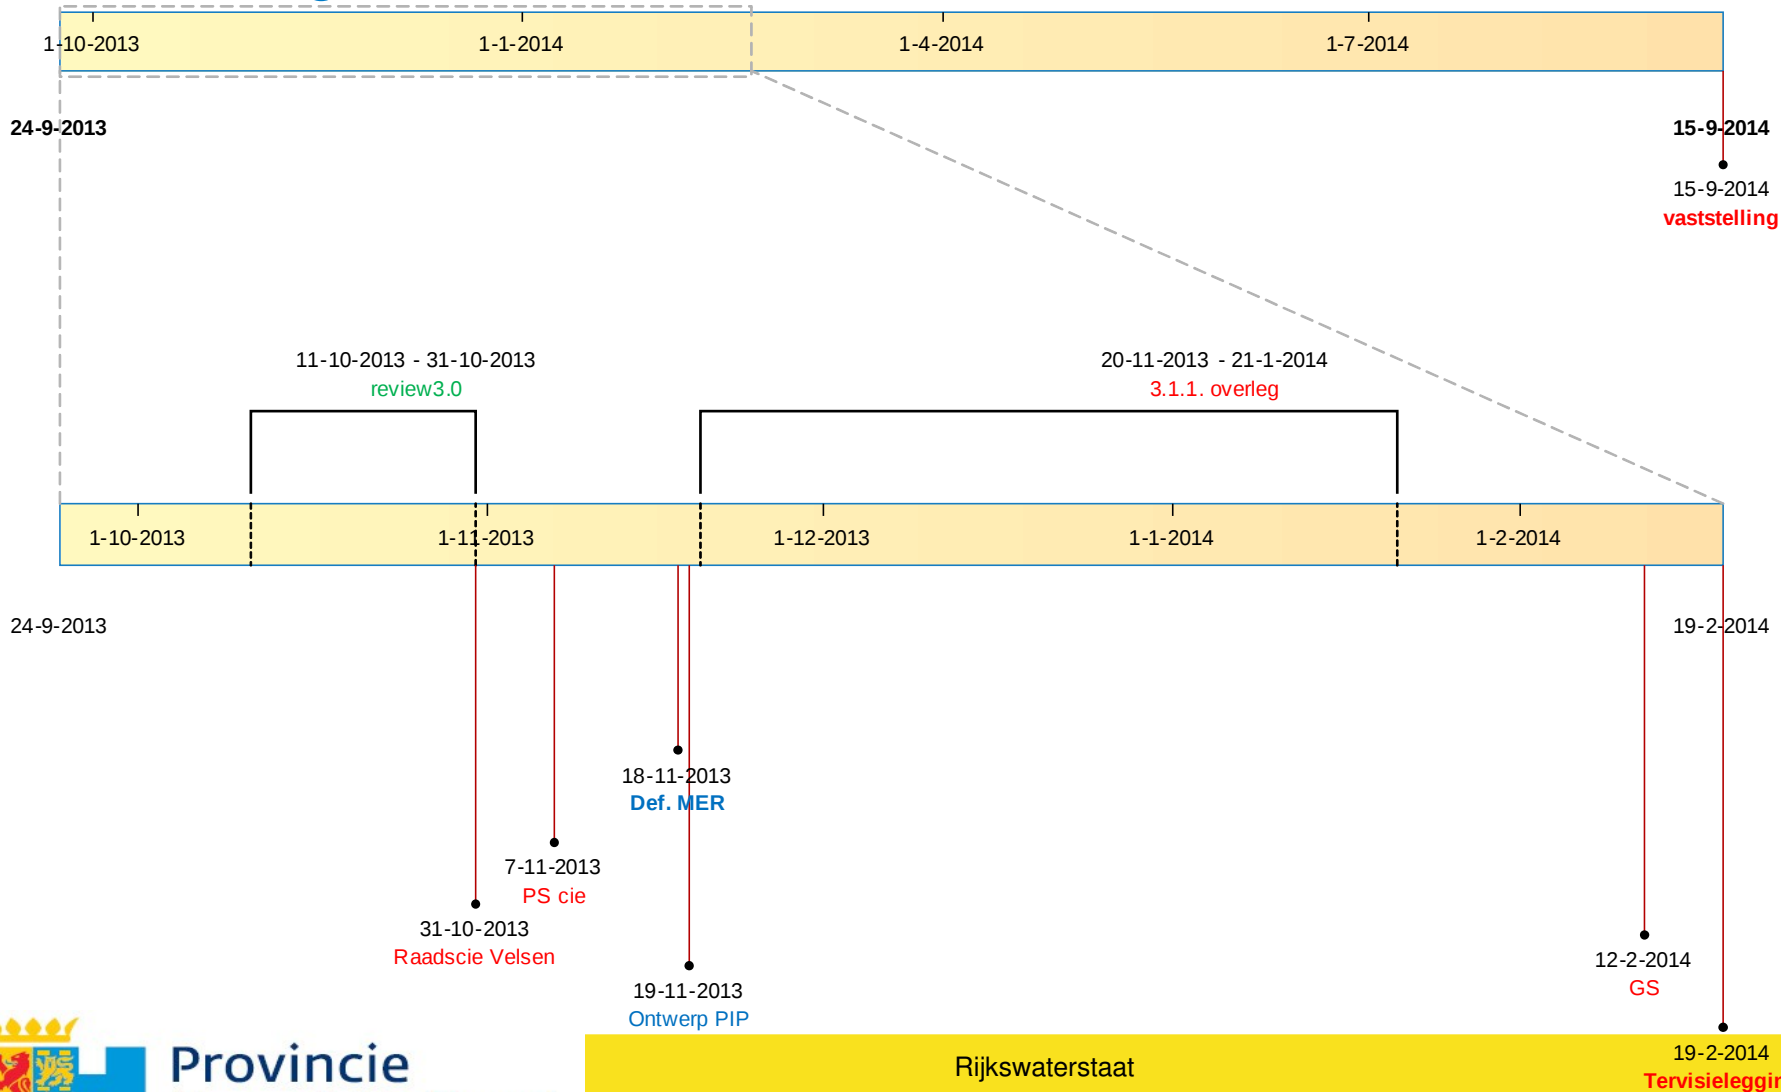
1-10-2013 1-1-2014 1-4-2014 1-7-2014

24-9-2013

15-9-2014

15-9-2014
vaststelling

11-10-2013 - 31-10-2013
review3.0

20-11-2013 - 21-1-2014
3.1.1. overleg

1-10-2013 1-11-2013 1-12-2013 1-1-2014 1-2-2014

24-9-2013

19-2-2014

18-11-2013
Def. MER

7-11-2013
PS cie

31-10-2013
Raadscie Velsen

19-11-2013
Ontwerp PIP

12-2-2014
GS

19-2-2014
Tervisieleggi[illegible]

Provincie

Rijkswaterstaat